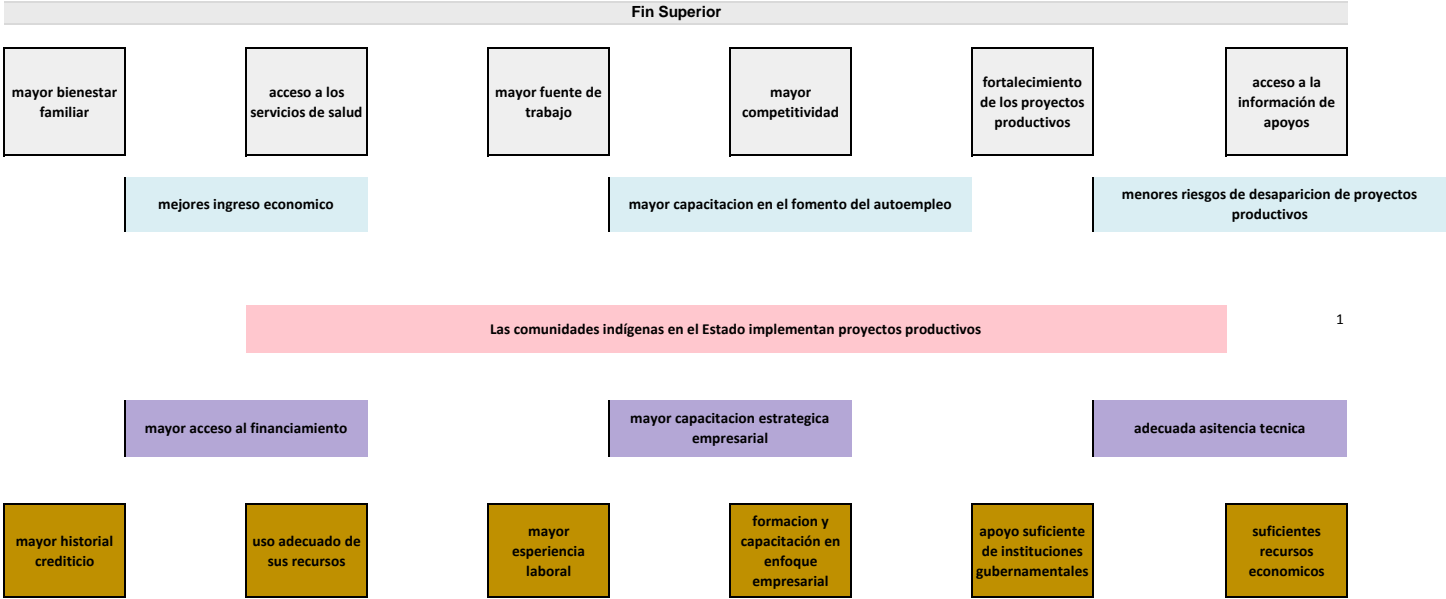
Fin Superior

mayor bienestar familiar

acceso a los servicios de salud

mayor fuente de trabajo

mayor competitividad

fortalecimiento de los proyectos productivos

acceso a la información de apoyos

mejores ingreso economico

mayor capacitacion en el fomento del autoempleo

menores riesgos de desaparicion de proyectos productivos

Las comunidades indígenas en el Estado implementan proyectos productivos

1

mayor acceso al financiamiento

mayor capacitacion estrategica empresarial

adecuada asitencia tecnica

mayor historial crediticio

uso adecuado de sus recursos

mayor esperiencia laboral

formacion y capacitación en enfoque empresarial

apoyo suficiente de instituciones gubernamentales

suficientes recursos economicos